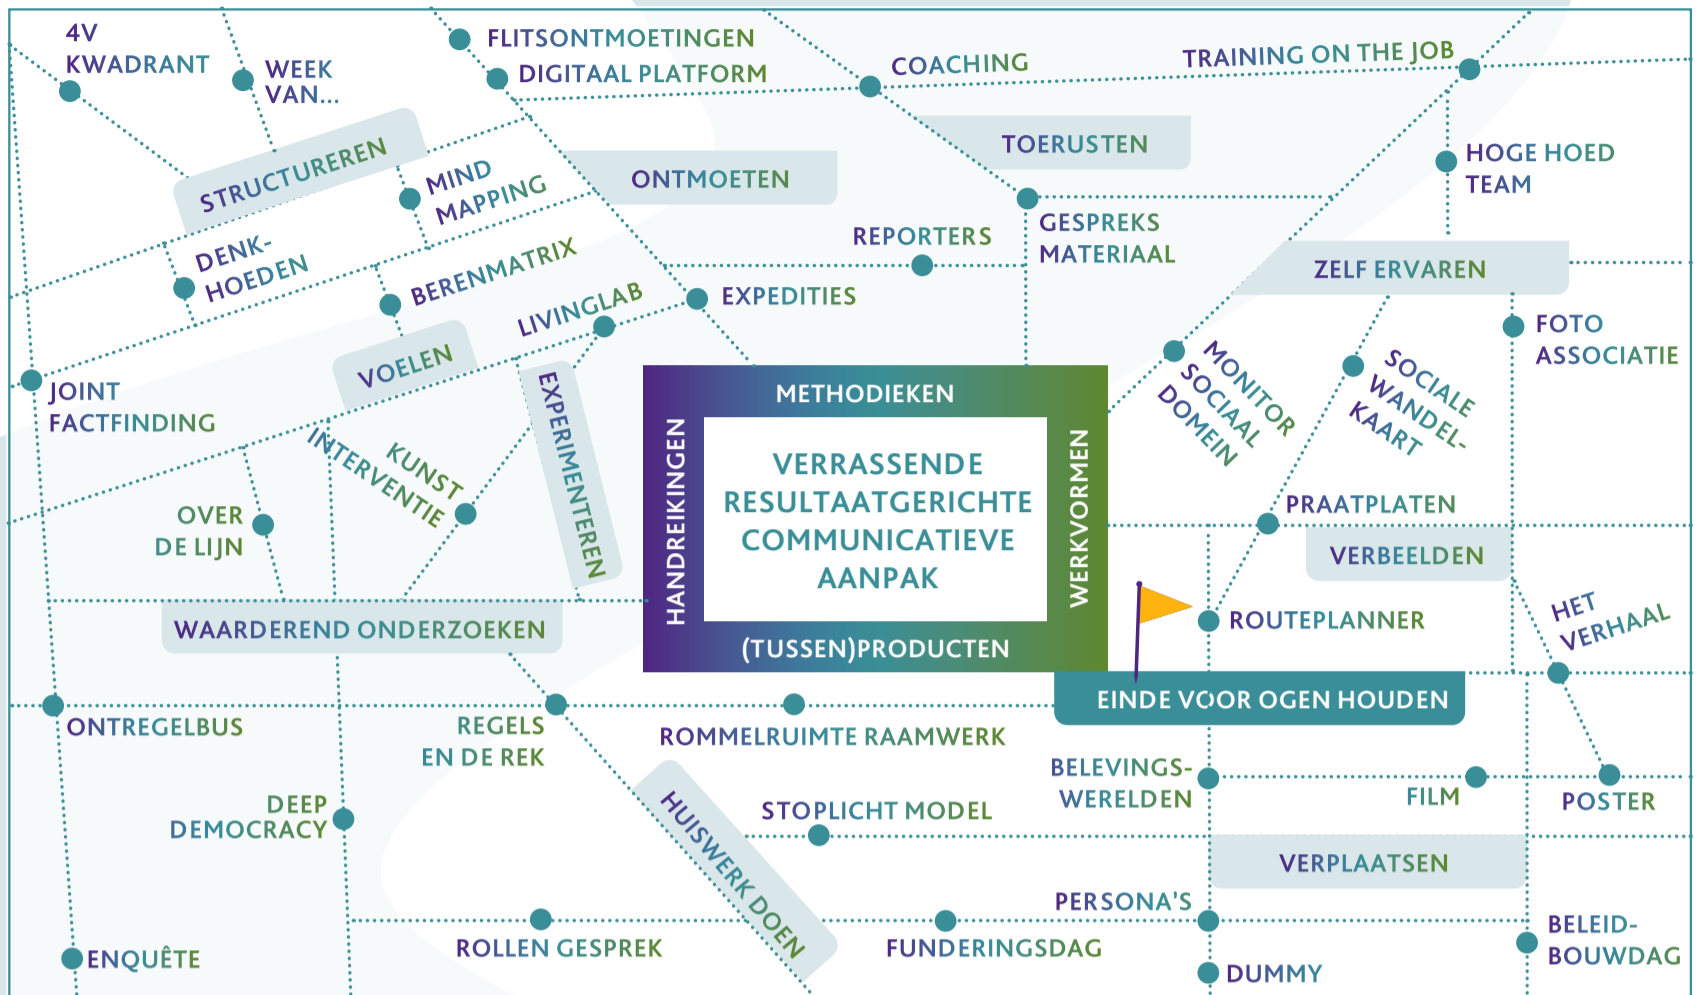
4V KWADRANT

WEEK VAN...

FLITSONTMOETINGEN

DIGITAAL PLATFORM

COACHING

TRAINING ON THE JOB

STRUCTUREREN

MIND MAPPING

ONTMOETEN

TOERUSTEN

HOGE HOED TEAM

DENK-HOEDEN

BERENMATRIX

REPORTERS

GESPREKS MATERIAAL

ZELF ERVAREN

LIVINGLAB

EXPEDITIES

FOTO ASSOCIATIE

VOELEN

JOINT FACTFINDING

EXPERIMENTEREN

METHODIEKEN

HANDREIKINGEN

VERRASSENDE RESULTAATGERICHTE COMMUNICATIEVE AANPAK

WERKVORMEN

(TUSSEN)PRODUCTEN

MONITOR SOCIAAL DOMEIN

SOCIALE WANDEL-KAART

KUNST INTERVENTIE

OVER DE LIJN

PRAATPLATEN

VERBEELDEN

WAARDEREND ONDERZOEKEN

ROUTEPLANNER

HET VERHAAL

EINDE VOOR OGEN HOUDEN

ONTREGELBUS

REGELS EN DE REK

ROMMELRUIMTE RAAMWERK

BELEVINGS-WERELDEN

FILM

POSTER

DEEP DEMOCRACY

STOPLICHT MODEL

HUISWERK DOEN

VERPLAATSEN

PERSONA'S

BELEID-BOUWDAG

ROLLEN GESPREK

FUNDERINGSDAG

ENQUÊTE

DUMMY